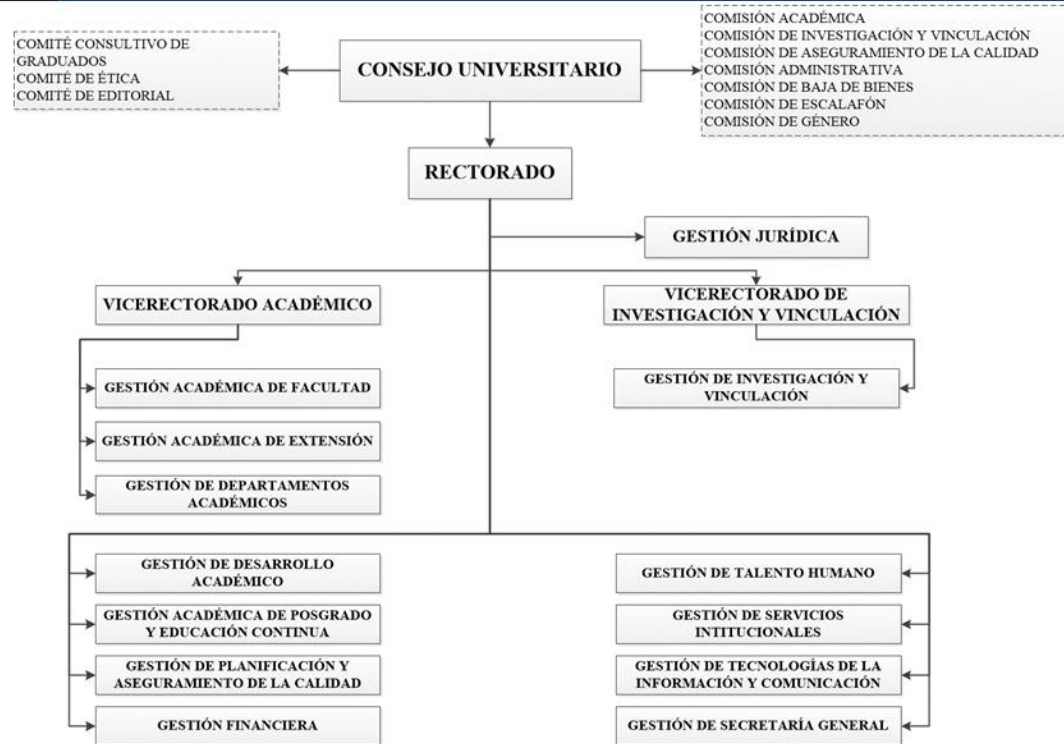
COMITÉ CONSULTIVO DE GRADUADOS
COMITÉ DE ÉTICA
COMITÉ DE EDITORIAL

CONSEJO UNIVERSITARIO

COMISIÓN ACADÉMICA
COMISIÓN DE INVESTIGACIÓN Y VINCULACIÓN
COMISIÓN DE ASEGURAMIENTO DE LA CALIDAD
COMISIÓN ADMINISTRATIVA
COMISIÓN DE BAJA DE BIENES
COMISIÓN DE ESCALAFÓN
COMISIÓN DE GÉNERO

RECTORADO

GESTIÓN JURÍDICA

VICERECTORADO ACADÉMICO

VICERECTORADO DE INVESTIGACIÓN Y VINCULACIÓN

GESTIÓN ACADÉMICA DE FACULTAD

GESTIÓN DE INVESTIGACIÓN Y VINCULACIÓN

GESTIÓN ACADÉMICA DE EXTENSIÓN

GESTIÓN DE DEPARTAMENTOS ACADÉMICOS

GESTIÓN DE DESARROLLO ACADÉMICO

GESTIÓN ACADÉMICA DE POSGRADO Y EDUCACIÓN CONTINUA

GESTIÓN DE PLANIFICACIÓN Y ASEGURAMIENTO DE LA CALIDAD

GESTIÓN FINANCIERA

GESTIÓN DE TALENTO HUMANO

GESTIÓN DE SERVICIOS INTITUCIONALES

GESTIÓN DE TECNOLOGÍAS DE LA INFORMACIÓN Y COMUNICACIÓN

GESTIÓN DE SECRETARÍA GENERAL